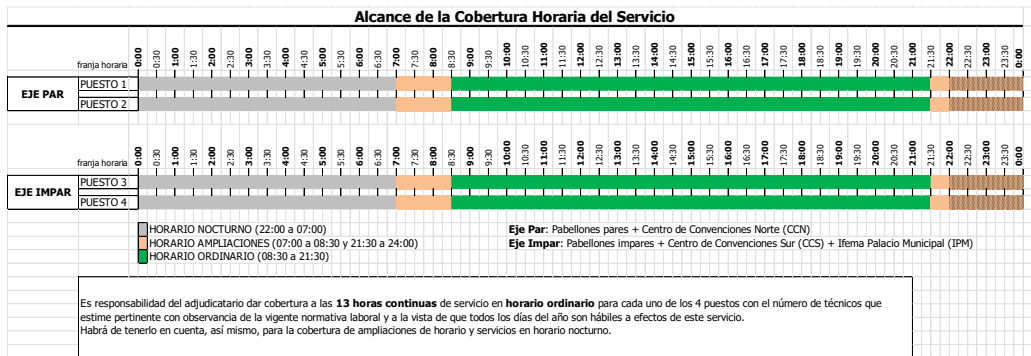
Alcance de la Cobertura Horaria del Servicio

| franja horaria | 0:00 | 0:30 | 1:00 | 1:30 | 2:00 | 2:30 | 3:00 | 3:30 | 4:00 | 4:30 | 5:00 | 5:30 | 6:00 | 6:30 | 7:00 | 7:30 | 8:00 | 8:30 | 9:00 | 9:30 | 10:00 | 10:30 | 11:00 | 11:30 | 12:00 | 12:30 | 13:00 | 13:30 | 14:00 | 14:30 | 15:00 | 15:30 | 16:00 | 16:30 | 17:00 | 17:30 | 18:00 | 18:30 | 19:00 | 19:30 | 20:00 | 20:30 | 21:00 | 21:30 | 22:00 | 22:30 | 23:00 | 23:30 | 0:00 |
|---|---|---|---|---|---|---|---|---|---|---|---|---|---|---|---|---|---|---|---|---|---|---|---|---|---|---|---|---|---|---|---|---|---|---|---|---|---|---|---|---|---|---|---|---|---|---|---|---|---|
| EJE PAR PUESTO 1 | | | | | | | | | | | | | | | | | | | | | | | | | | | | | | | | | | | | | | | | | | | | | | | | | |
| EJE PAR PUESTO 2 | | | | | | | | | | | | | | | | | | | | | | | | | | | | | | | | | | | | | | | | | | | | | | | | | |

| franja horaria | 0:00 | 0:30 | 1:00 | 1:30 | 2:00 | 2:30 | 3:00 | 3:30 | 4:00 | 4:30 | 5:00 | 5:30 | 6:00 | 6:30 | 7:00 | 7:30 | 8:00 | 8:30 | 9:00 | 9:30 | 10:00 | 10:30 | 11:00 | 11:30 | 12:00 | 12:30 | 13:00 | 13:30 | 14:00 | 14:30 | 15:00 | 15:30 | 16:00 | 16:30 | 17:00 | 17:30 | 18:00 | 18:30 | 19:00 | 19:30 | 20:00 | 20:30 | 21:00 | 21:30 | 22:00 | 22:30 | 23:00 | 23:30 | 0:00 |
|---|---|---|---|---|---|---|---|---|---|---|---|---|---|---|---|---|---|---|---|---|---|---|---|---|---|---|---|---|---|---|---|---|---|---|---|---|---|---|---|---|---|---|---|---|---|---|---|---|---|
| EJE IMPAR PUESTO 3 | | | | | | | | | | | | | | | | | | | | | | | | | | | | | | | | | | | | | | | | | | | | | | | | | |
| EJE IMPAR PUESTO 4 | | | | | | | | | | | | | | | | | | | | | | | | | | | | | | | | | | | | | | | | | | | | | | | | | |

HORARIO NOCTURNO (22:00 a 07:00)
HORARIO AMPLIACIONES (07:00 a 08:30 y 21:30 a 24:00)
HORARIO ORDINARIO (08:30 a 21:30)

Eje Par: Pabellones pares + Centro de Convenciones Norte (CCN)
Eje Impar: Pabellones impares + Centro de Convenciones Sur (CCS) + Ifema Palacio Municipal (IPM)

Es responsabilidad del adjudicatario dar cobertura a las 13 horas continuas de servicio en horario ordinario para cada uno de los 4 puestos con el número de técnicos que estime pertinente con observancia de la vigente normativa laboral y a la vista de que todos los días del año son hábiles a efectos de este servicio.
Habrá de tenerlo en cuenta, así mismo, para la cobertura de ampliaciones de horario y servicios en horario nocturno.